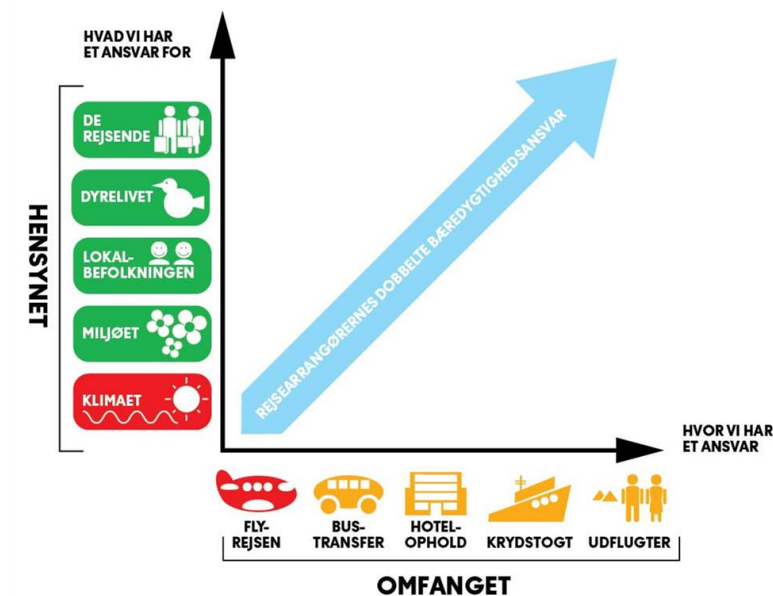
HVAD VI HAR ET ANSVAR FOR

HENSYNET

DE REJSENDE

DYRELIVET

LOKAL-BEFOLKNINGEN

MILJØET

KLIMAET

REJSEARRANGØRERNES DOBBELTE BÆREDYGTIGHEDSANSVAR

HVOR VI HAR ET ANSVAR

FLY-REJSEN

BUS-TRANSFER

HOTEL-OPHOLD

KRYDSTOGT

UDFLUGTER

OMFANGET